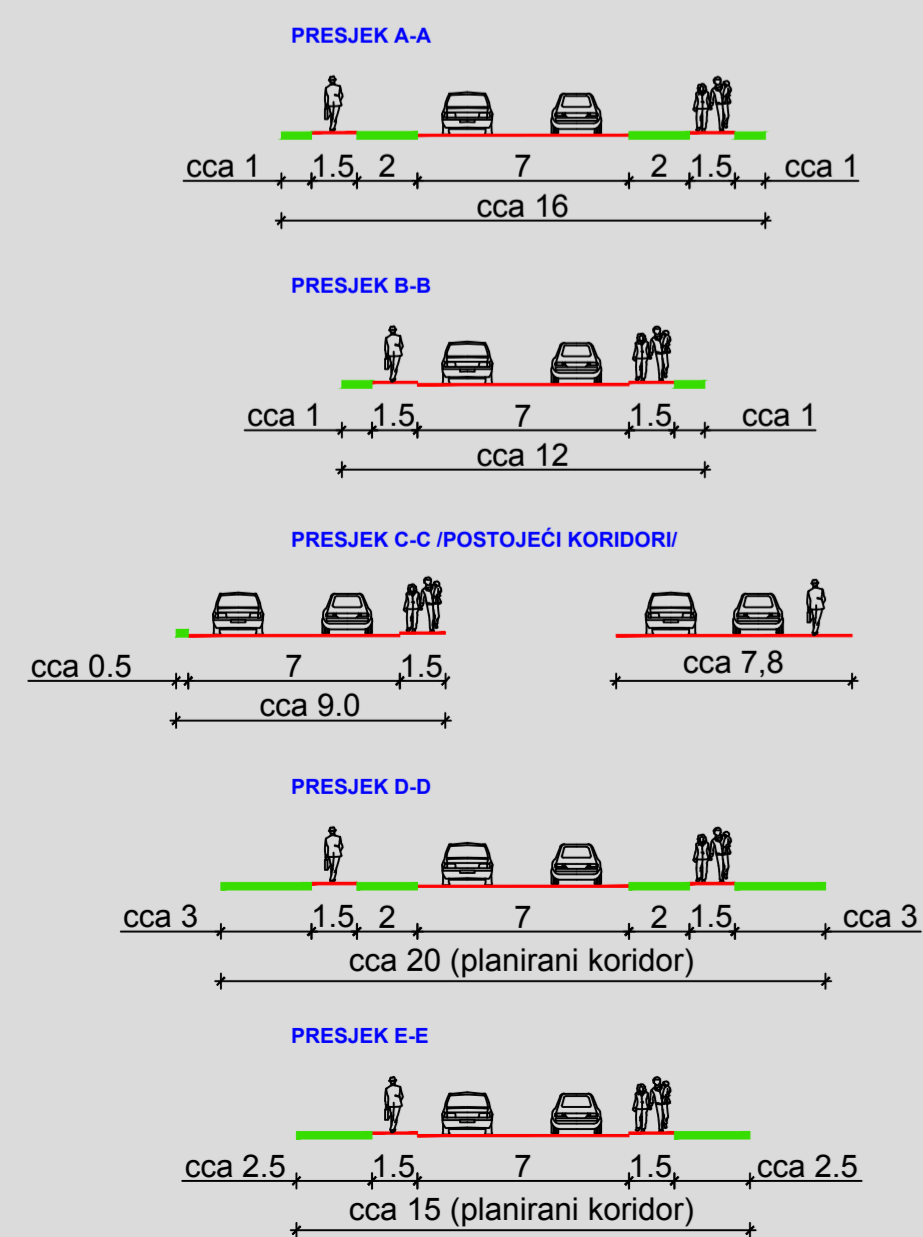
PRESJEK A-A

cca 1 1.5 2 7 2 1.5 cca 1
cca 16

PRESJEK B-B

cca 1 1.5 7 1.5 cca 1
cca 12

PRESJEK C-C /POSTOJEĆI KORIDORI/

cca 0.5 7 1.5
cca 9.0

cca 7,8

PRESJEK D-D

cca 3 1.5 2 7 2 1.5 cca 3
cca 20 (planirani koridor)

PRESJEK E-E

cca 2.5 1.5 7 1.5 cca 2.5
cca 15 (planirani koridor)